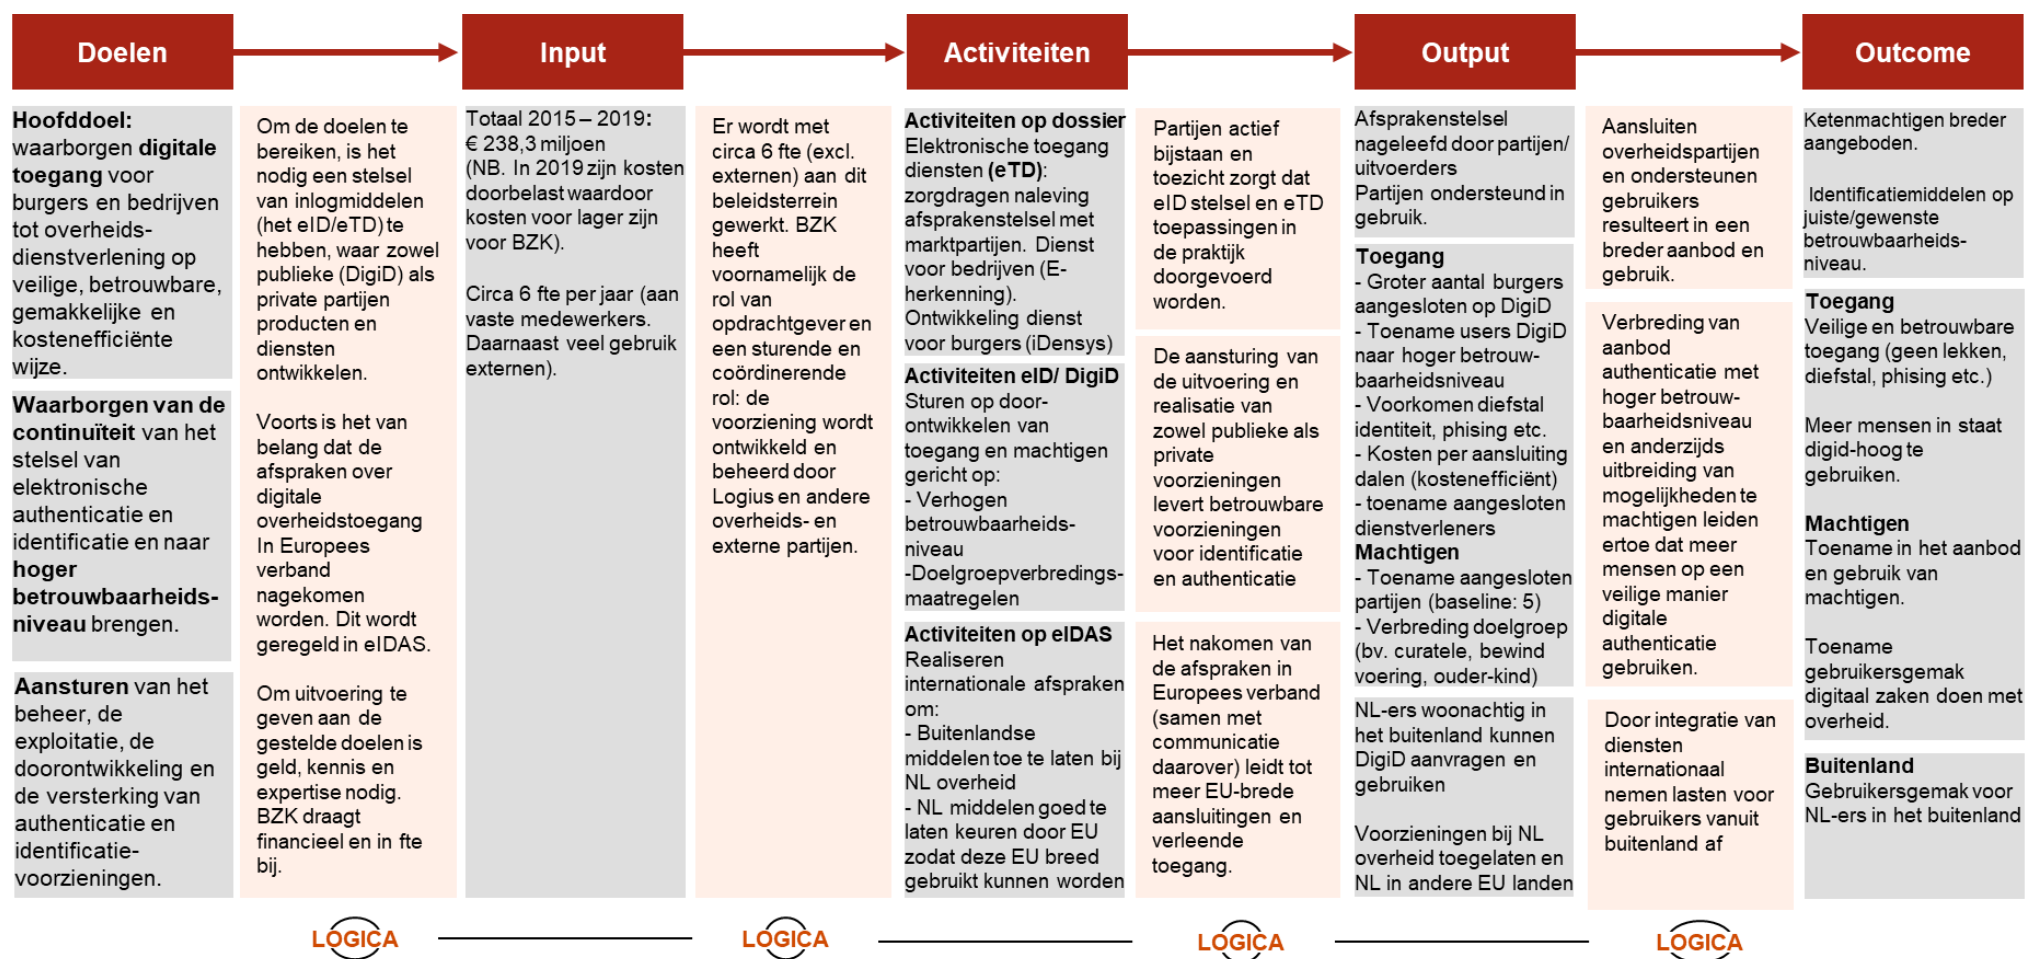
Doelen

Input

Activiteiten

Output

Outcome

**Hoofddoel:** waarborgen **digitale toegang** voor burgers en bedrijven tot overheidsdienstverlening op veilige, betrouwbare, gemakkelijke en kostenefficiënte wijze.

**Waarborgen van de continuïteit** van het stelsel van elektronische authenticatie en identificatie en naar **hoger betrouwbaarheidsniveau** brengen.

**Aansturen** van het beheer, de exploitatie, de doorontwikkeling en de versterking van authenticatie en identificatievoorzieningen.

Om de doelen te bereiken, is het nodig een stelsel van inlogmiddelen (het eID/eTD) te hebben, waar zowel publieke (DigiD) als private partijen producten en diensten ontwikkelen.

Voorts is het van belang dat de afspraken over digitale overheidstoegang In Europees verband nagekomen worden. Dit wordt geregeld in eIDAS.

Om uitvoering te geven aan de gestelde doelen is geld, kennis en expertise nodig. BZK draagt financieel en in fte bij.

Totaal 2015 – 2019: € 238,3 miljoen (NB. In 2019 zijn kosten doorbelast waardoor kosten voor lager zijn voor BZK).

Circa 6 fte per jaar (aan vaste medewerkers. Daarnaast veel gebruik externen).

Er wordt met circa 6 fte (excl. externen) aan dit beleidsterrein gewerkt. BZK heeft voornamelijk de rol van opdrachtgever en een sturende en coördinerende rol: de voorziening wordt ontwikkeld en beheerd door Logius en andere overheids- en externe partijen.

**Activiteiten op dossier** Elektronische toegang diensten (**eTD**): zorgdragen naleving afsprakenstelsel met marktpartijen. Dienst voor bedrijven (E-herkenning). Ontwikkeling dienst voor burgers (iDensys)

**Activiteiten eID/ DigiD** Sturen op doorontwikkelen van toegang en machtigen gericht op:
- Verhogen betrouwbaarheidsniveau
-Doelgroepverbredingsmaatregelen

**Activiteiten op eIDAS** Realiseren internationale afspraken om:
- Buitenlandse middelen toe te laten bij NL overheid
- NL middelen goed te laten keuren door EU zodat deze EU breed gebruikt kunnen worden

Partijen actief bijstaan en toezicht zorgt dat eID stelsel en eTD toepassingen in de praktijk doorgevoerd worden.

De aansturing van de uitvoering en realisatie van zowel publieke als private voorzieningen levert betrouwbare voorzieningen voor identificatie en authenticatie

Het nakomen van de afspraken in Europees verband (samen met communicatie daarover) leidt tot meer EU-brede aansluitingen en verleende toegang.

Afsprakenstelsel nageleefd door partijen/ uitvoerders
Partijen ondersteund in gebruik.

**Toegang**
- Groter aantal burgers aangesloten op DigiD
- Toename users DigiD naar hoger betrouwbaarheidsniveau
- Voorkomen diefstal identiteit, phising etc.
- Kosten per aansluiting dalen (kostenefficiënt)
- toename aangesloten dienstverleners
**Machtigen**
- Toename aangesloten partijen (baseline: 5)
- Verbreding doelgroep (bv. curatele, bewind voering, ouder-kind)

NL-ers woonachtig in het buitenland kunnen DigiD aanvragen en gebruiken

Voorzieningen bij NL overheid toegelaten en NL in andere EU landen

Aansluiten overheidspartijen en ondersteunen gebruikers resulteert in een breder aanbod en gebruik.

Verbreding van aanbod authenticatie met hoger betrouwbaarheidsniveau en anderzijds uitbreiding van mogelijkheden te machtigen leiden ertoe dat meer mensen op een veilige manier digitale authenticatie gebruiken.

Door integratie van diensten internationaal nemen lasten voor gebruikers vanuit buitenland af

Ketenmachtigen breder aangeboden.

Identificatiemiddelen op juiste/gewenste betrouwbaarheidsniveau.

**Toegang**
Veilige en betrouwbare toegang (geen lekken, diefstal, phising etc.)

Meer mensen in staat digid-hoog te gebruiken.

**Machtigen**
Toename in het aanbod en gebruik van machtigen.

Toename gebruikersgemak digitaal zaken doen met overheid.

**Buitenland**
Gebruikersgemak voor NL-ers in het buitenland

LOGICA LOGICA LOGICA LOGICA